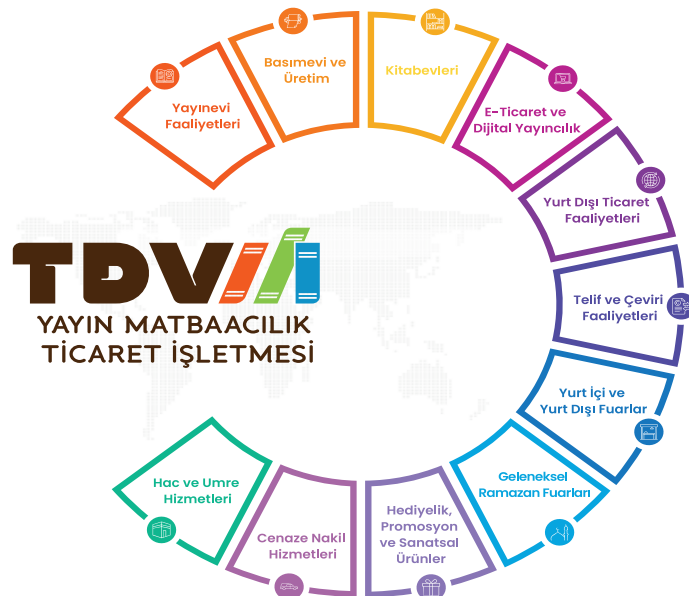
Yayınevi Faaliyetleri

Basımevi ve Üretim

Kitabevleri

E-Ticaret ve Dijital Yayıncılık

Yurt Dışı Ticaret Faaliyetleri

Telif ve Çeviri Faaliyetleri

Yurt İçi ve Yurt Dışı Fuarlar

Geleneksel Ramazan Fuarları

Hediyelik, Promosyon ve Sanatsal Ürünler

Cenaze Nakil Hizmetleri

Hac ve Umre Hizmetleri

TDV

YAYIN MATBAACILIK TİCARET İŞLETMESİ